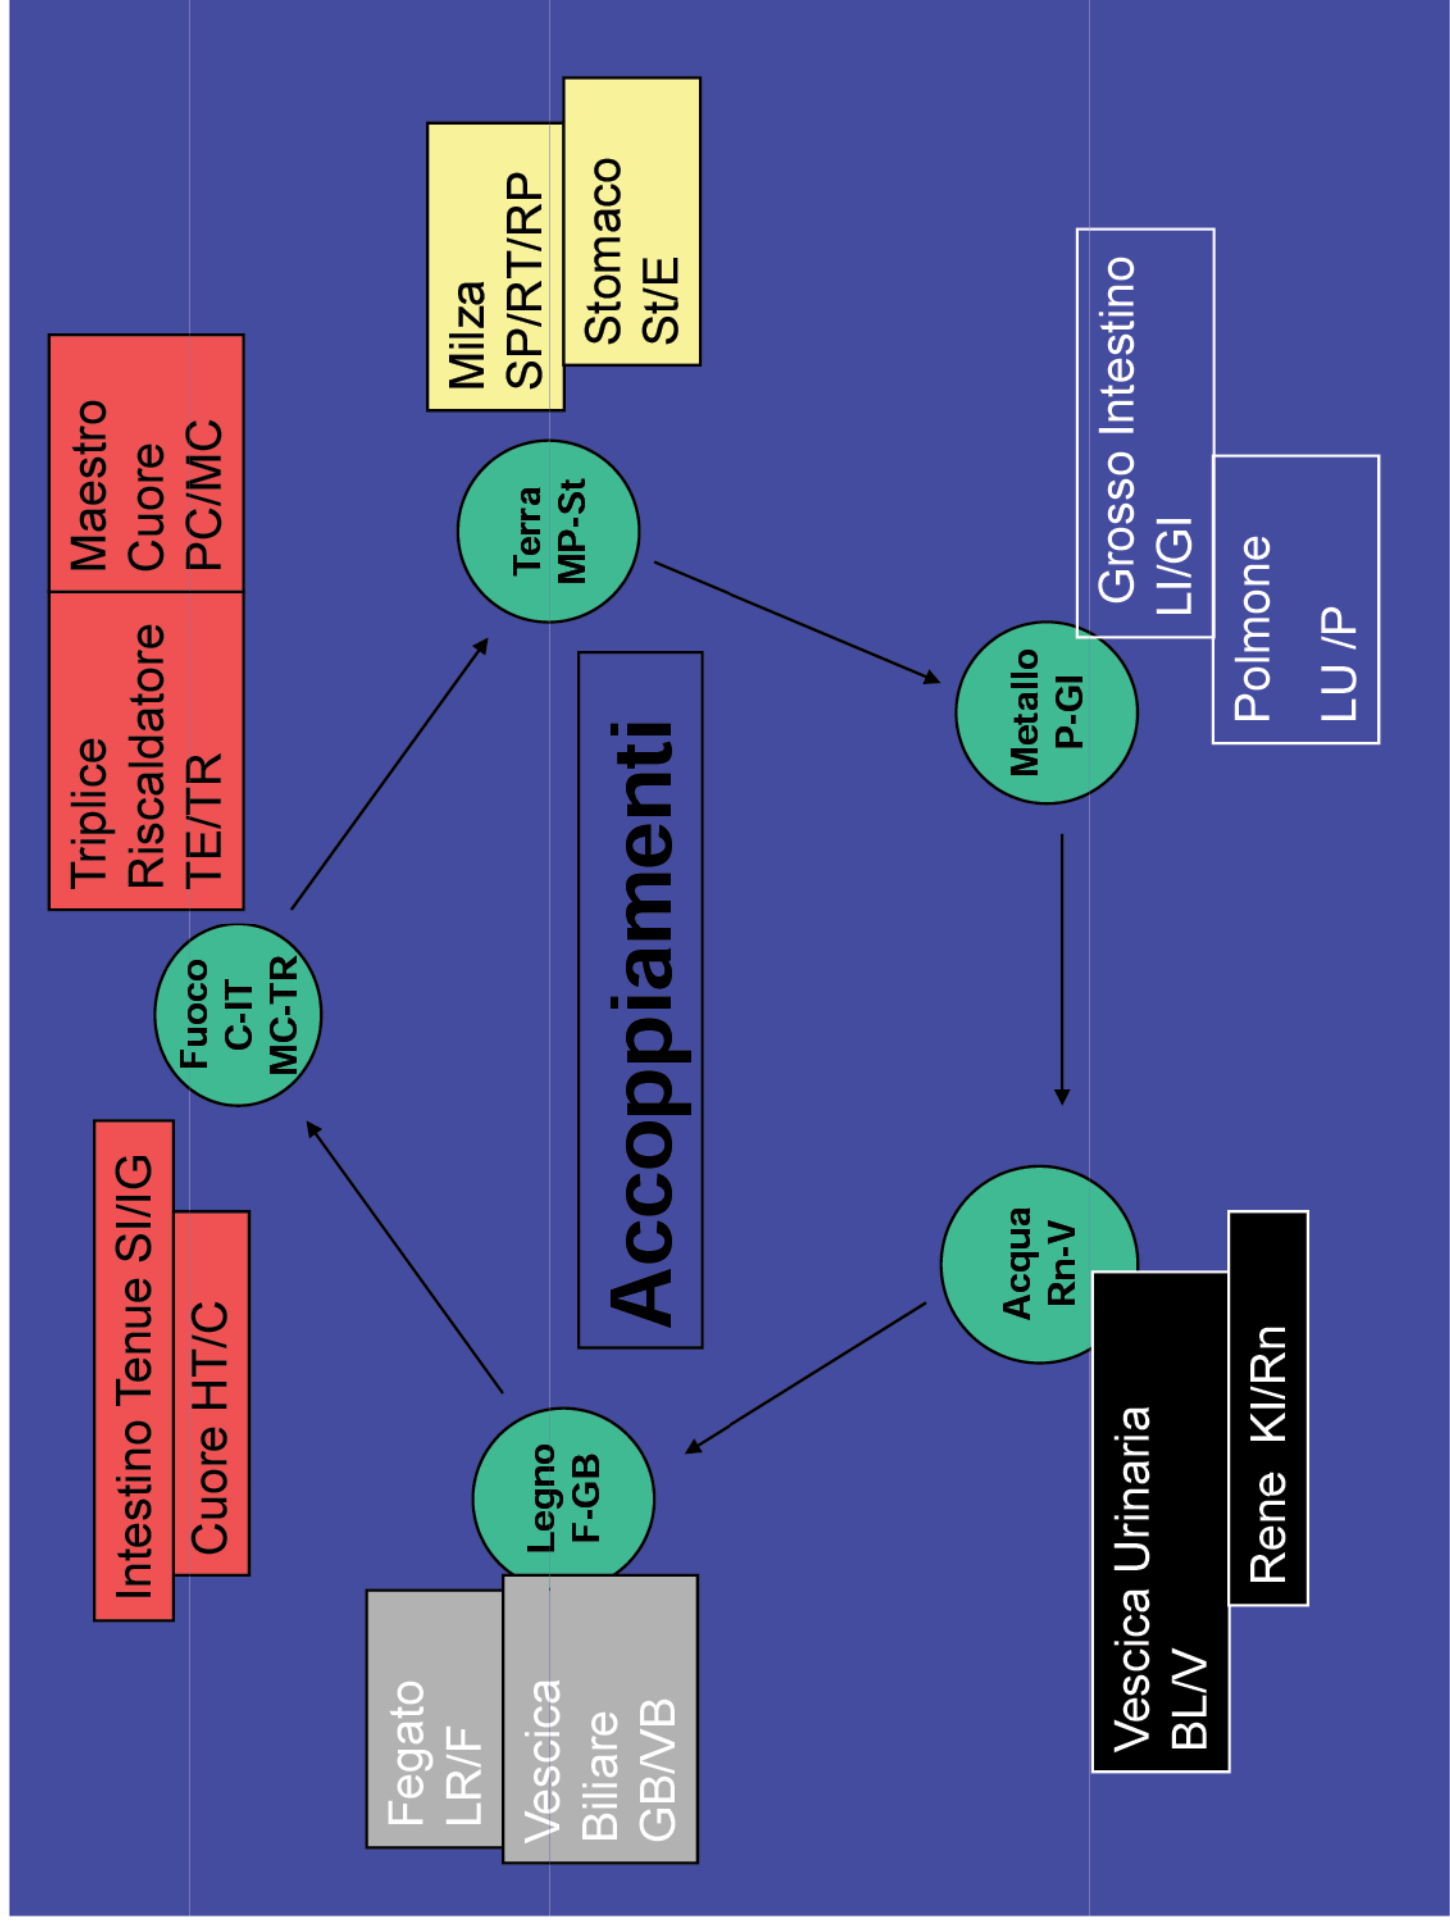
Accoppiamenti

Fuoco
C-IT
MC-TR

Terra
MP-St

Metallo
P-GI

Acqua
Rn-V

Legno
F-GB

Intestino Tenue SI/IG
Cuore HT/C

Triplice
Riscaldatore
TE/TR

Maestro
Cuore
PC/MC

Milza
SP/RT/RP

Stomaco
St/E

Grosso Intestino
LI/GI

Polmone
LU /P

Vescica Urinaria
BL/V

Rene KI/Rn

Fegato
LR/F

Vescica
Biliare
GB/VB